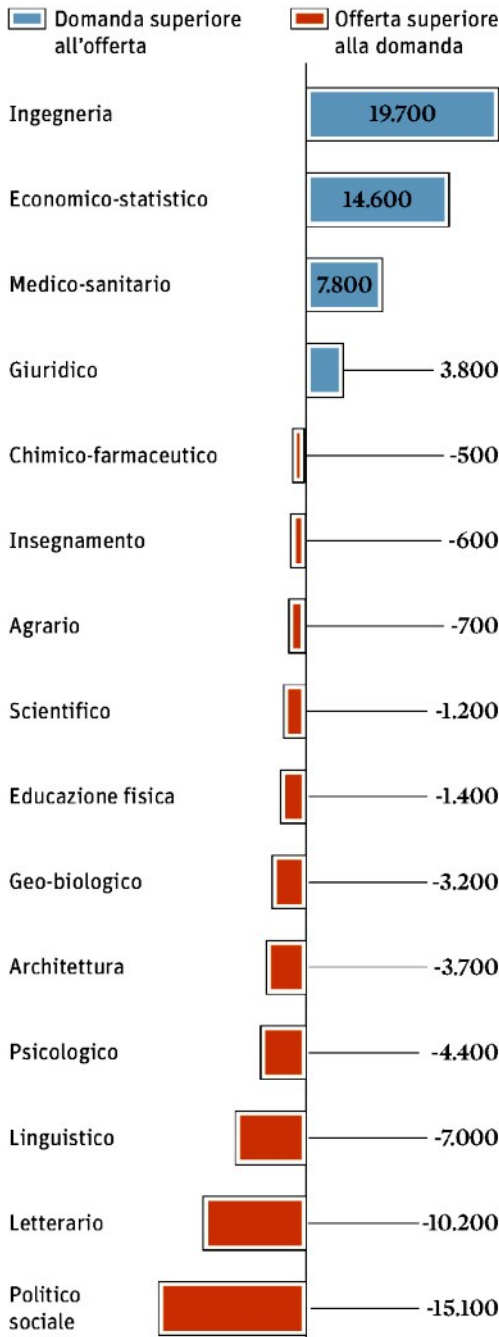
Domanda superiore all'offerta

Offerta superiore alla domanda

Ingegneria 19.700

Economico-statistico 14.600

Medico-sanitario 7.800

Giuridico 3.800

Chimico-farmaceutico -500

Insegnamento -600

Agrario -700

Scientifico -1.200

Educazione fisica -1.400

Geo-biologico -3.200

Architettura -3.700

Psicologico -4.400

Linguistico -7.000

Letterario -10.200

Politico sociale -15.100